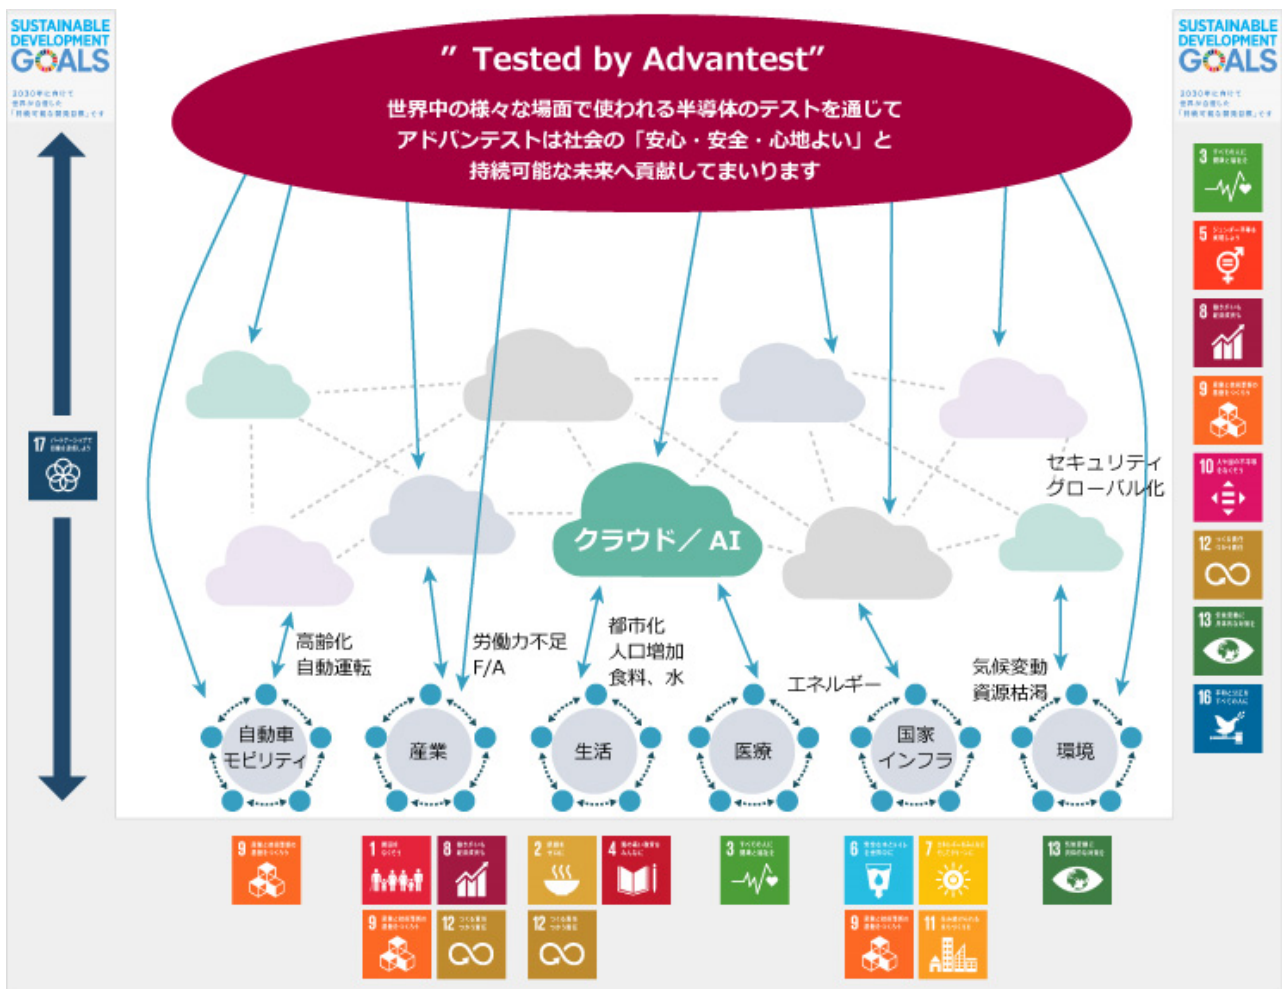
SUSTAINABLE DEVELOPMENT GOALS

" Tested by Advantest"

世界中の様々な場面で使われる半導体のテストを通じて
アドバンテストは社会の「安心・安全・心地よい」と
持続可能な未来へ貢献してまいります

SUSTAINABLE DEVELOPMENT GOALS

17

3

5

8

9

10

12

13

16

セキュリティ
グローバル化

クラウド／ AI

高齢化
自動運転

労働力不足
F/A

都市化
人口増加
食料、水

エネルギー

気候変動
資源枯渇

自動車
モビリティ

産業

生活

医療

国家
インフラ

環境

9

1

8

2

4

3

6

7

13

9

12

12

9

11